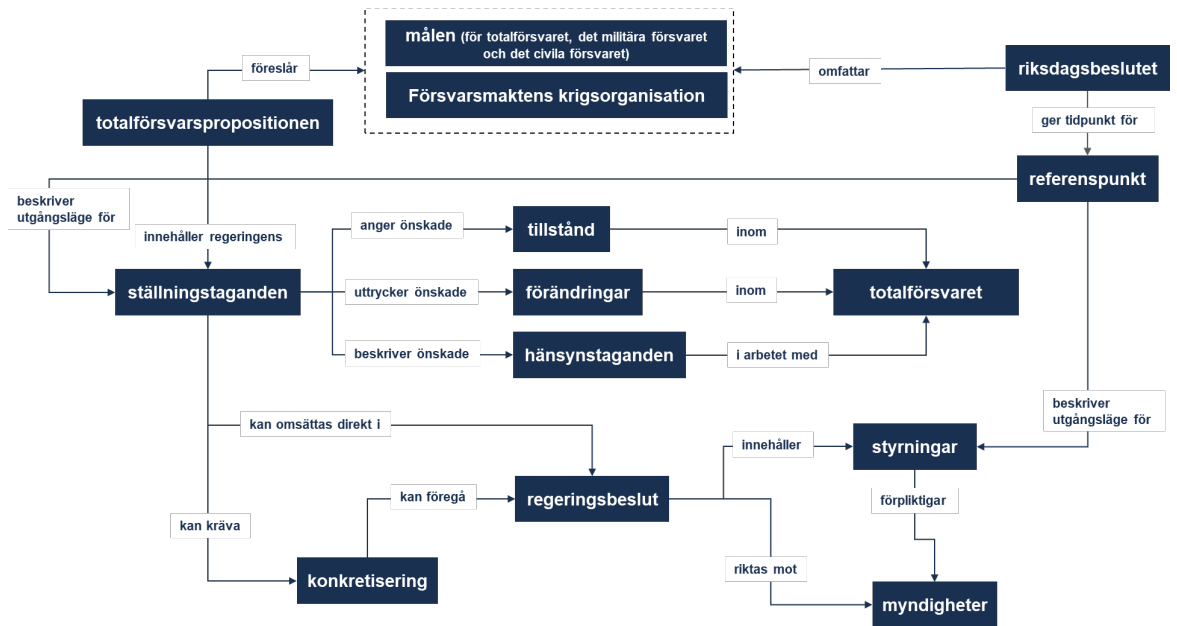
föreslår

målen (för totalförsvaret, det militära försvaret och det civila försvaret)

Försvarsmaktens krigsorganisation

omfattar

riksdagsbeslutet

totalförsvarspropositionen

ger tidpunkt för

referenspunkt

beskriver utgångsläge för

innehåller regeringens

anger önskade

tillstånd

inom

ställningstaganden

uttrycker önskade

förändringar

inom

totalförsvaret

beskriver önskade

hänsynstaganden

i arbetet med

beskriver utgångsläge för

kan omsättas direkt i

innehåller

styrningar

kan föregå

regeringsbeslut

förpliktigar

kan kräva

riktas mot

konkretisering

myndigheter